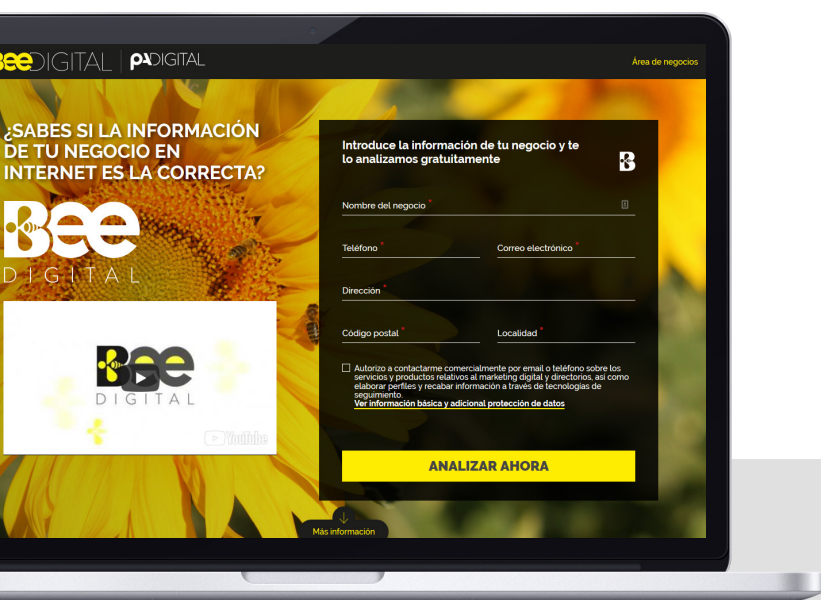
BEEDIGITAL | PADIGITAL

Área de negocios

¿SABES SI LA INFORMACIÓN DE TU NEGOCIO EN INTERNET ES LA CORRECTA?

Bee
DIGITAL

Bee
DIGITAL

YouTube

Introduce la información de tu negocio y te lo analizamos gratuitamente

Nombre del negocio *

Teléfono *

Correo electrónico *

Dirección *

Código postal *

Localidad *

Autorizo a contactarme comercialmente por email o teléfono sobre los servicios y productos relativos al marketing digital y directorios, así como elaborar perfiles y recabar información a través de tecnologías de seguimiento.
Ver información básica y adicional protección de datos

ANALIZAR AHORA

Más información